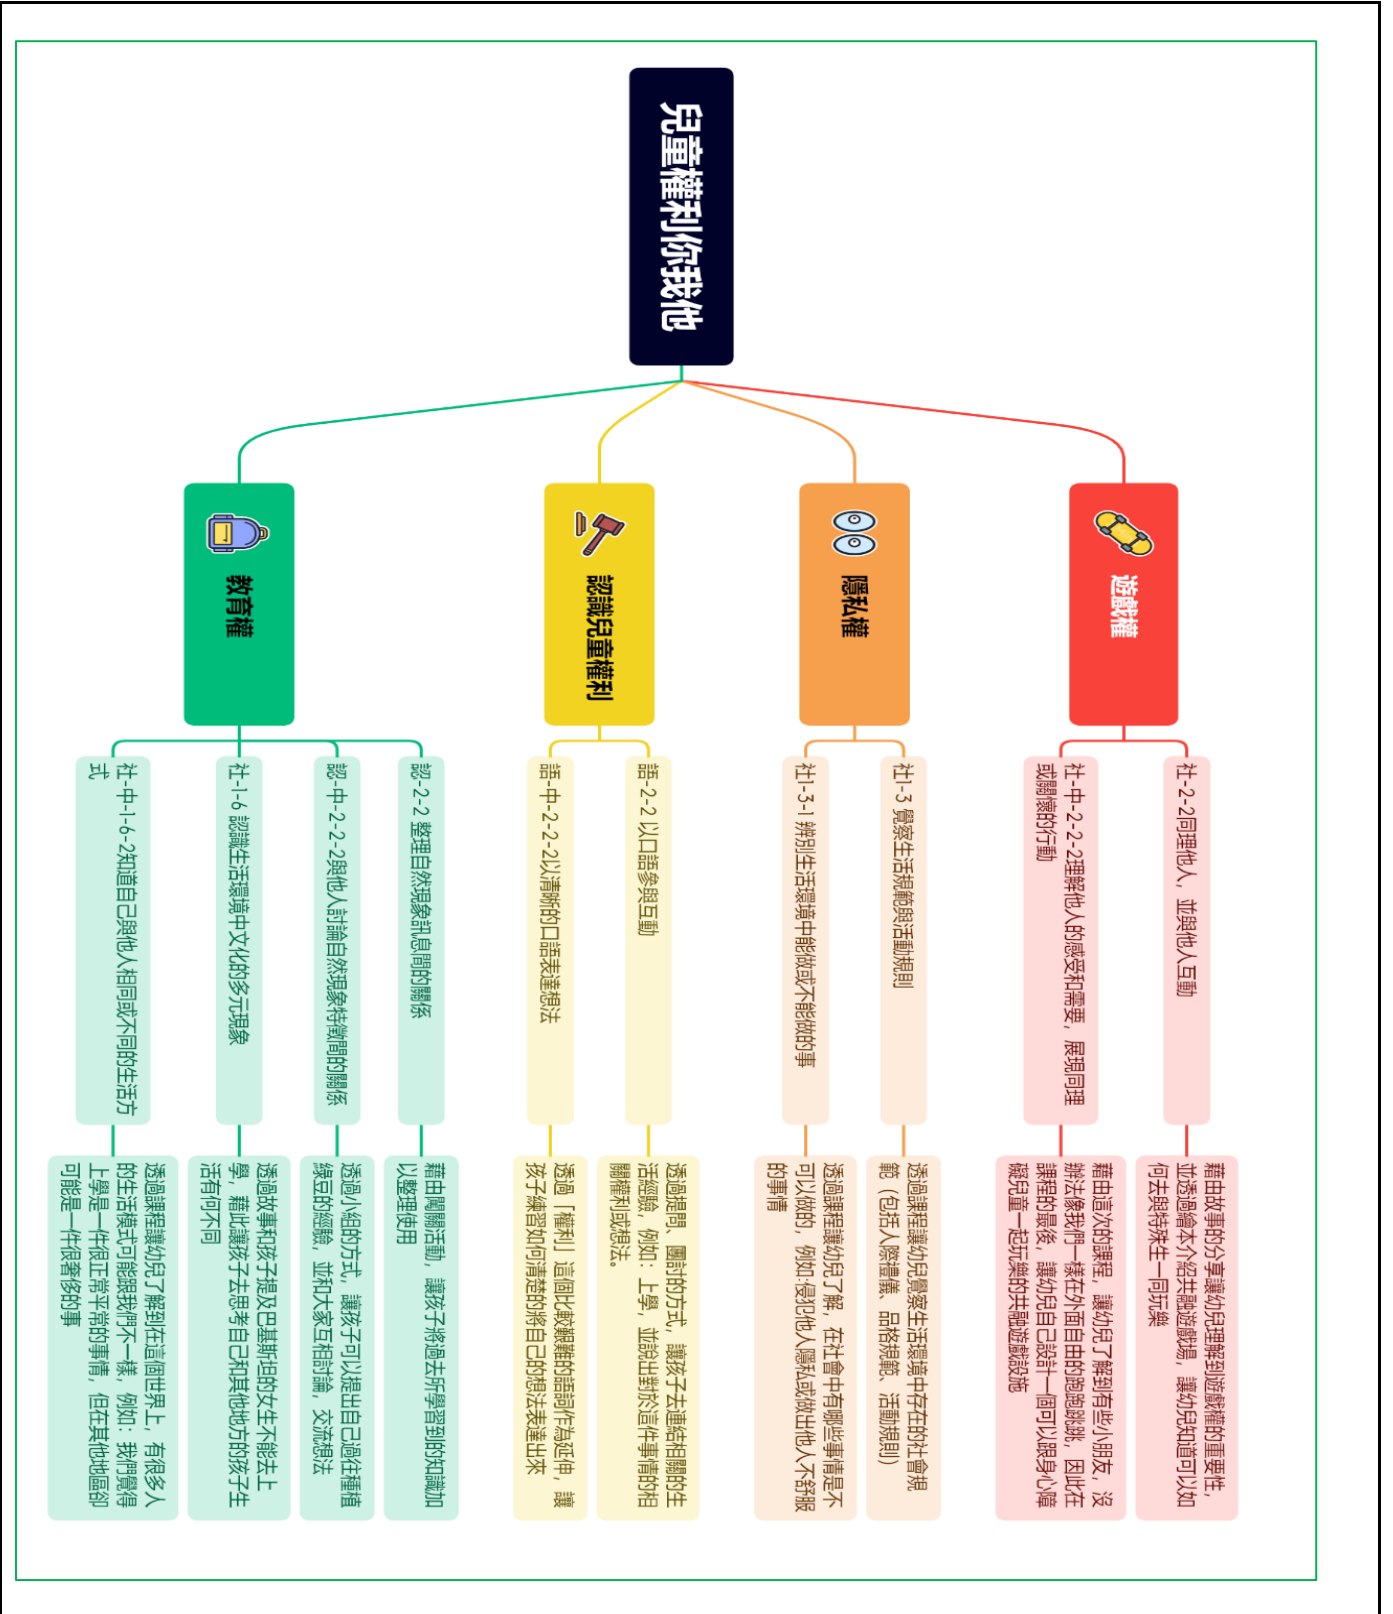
兒童權利你我他

教育權

社-中-1-6-2知道自己與他人相同或不同的生活方式

透過課程讓幼兒了解到在這個世界上，有很多人的生活模式可能跟我們不一樣，例如：我們覺得上學是一件很正常平常的事情，但在其他地區卻可能是一件很奢侈的事

社-1-6 認識生活環境中文化的多元現象

透過故事和孩子提及巴基斯坦的女生不能去上學，藉此讓孩子去思考自己和其他地方的孩子生活有何不同

認-中-2-2-2與他人討論自然現象特徵間的關係

透過小組的方式，讓孩子可以提出自己過往種植綠豆的經驗，並和大家互相討論，交流想法

認-2-2 整理自然現象訊息間的關係

藉由闖關活動，讓孩子將過去所學習到的知識加以整理運用

認識兒童權利

語-中-2-2-2以清晰的口語表達想法

透過「權利」這個比較艱難的語詞作為延伸，讓孩子練習如何清楚的將自己的想法表達出來

語-2-2 以口語參與互動

透過提問、團討的方式，讓孩子去連結相關的生活經驗，例如：上學，並說出對於這件事情的相關權利或想法。

隱私權

社-3-1 辨別生活環境中能做或不能做的事

透過課程讓幼兒了解，在社會中有哪些事情是不可以做的，例如:侵犯他人隱私或做出他人不舒服的事情

社-3 覺察生活規範與活動規則

透過課程讓幼兒覺察生活環境中存在的社會規範（包括人際禮儀、品格規範、活動規則）

遊戲權

社-中-2-2-2理解他人的感受和需要，展現同理或關懷的行動

藉由這次的課程，讓幼兒了解到有些小朋友，沒辦法像我們一樣在外面自由的跑跑跳跳，因此在課程的最後，讓幼兒自己設計一個可以跟身心障礙兒童一起玩樂的共融遊戲設施

社-2-2同理他人，並與他人互動

藉由故事的分享讓幼兒理解到遊戲權的重要性，並透過繪本介紹共融遊戲場，讓幼兒知道可以如何去與特殊生一同玩樂